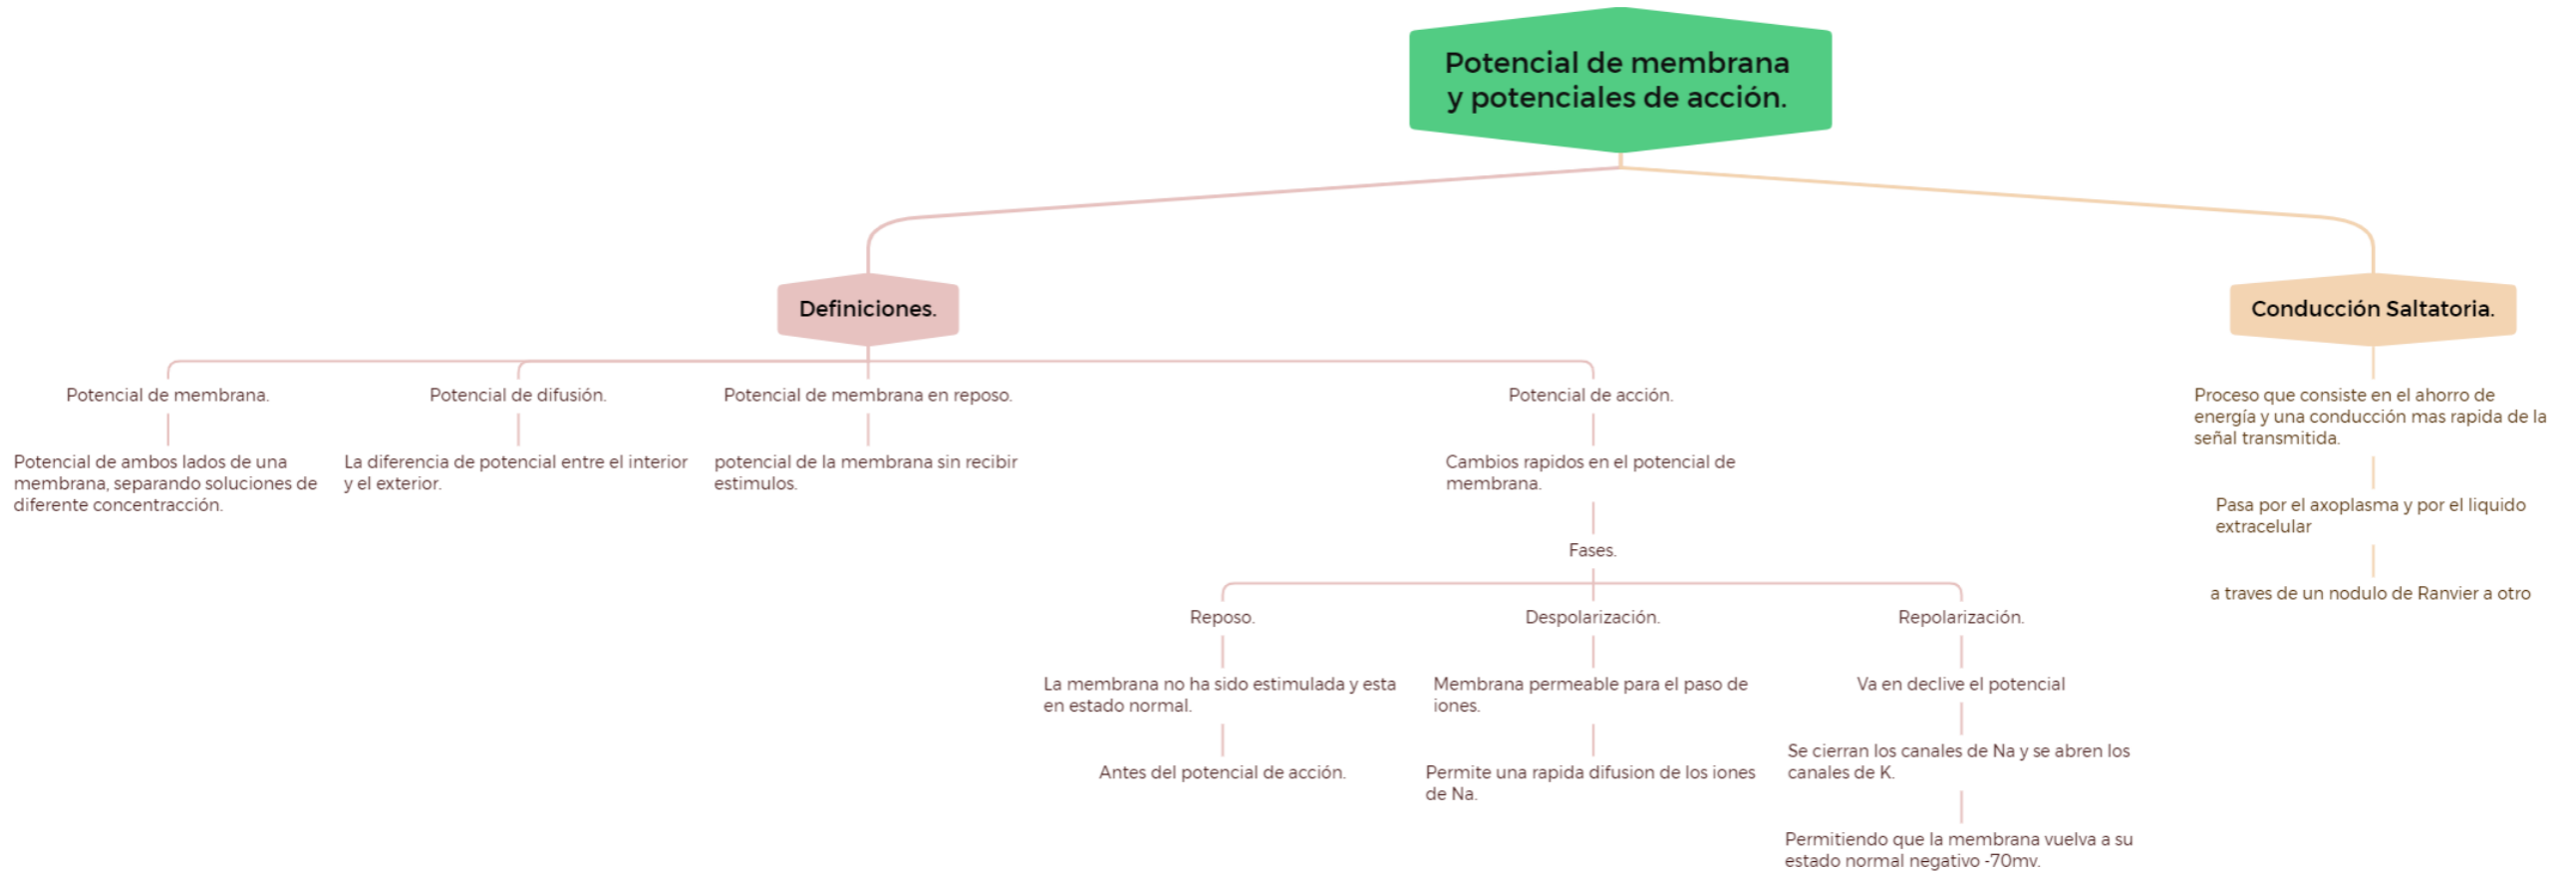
Potencial de membrana y potenciales de acción.

Definiciones.

Potencial de membrana.

Potencial de ambos lados de una membrana, separando soluciones de diferente concentracción.

Potencial de difusión.

La diferencia de potencial entre el interior y el exterior.

Potencial de membrana en reposo.

potencial de la membrana sin recibir estimulos.

Potencial de acción.

Cambios rapidos en el potencial de membrana.

Fases.

Reposo.

La membrana no ha sido estimulada y esta en estado normal.

Antes del potencial de acción.

Despolarización.

Membrana permeable para el paso de iones.

Permite una rapida difusion de los iones de Na.

Repolarización.

Va en declive el potencial

Se cierran los canales de Na y se abren los canales de K.

Permitiendo que la membrana vuelva a su estado normal negativo -70mv.

Conducción Saltatoria.

Proceso que consiste en el ahorro de energía y una conducción mas rapida de la señal transmitida.

Pasa por el axoplasma y por el liquido extracelular

a traves de un nodulo de Ranvier a otro